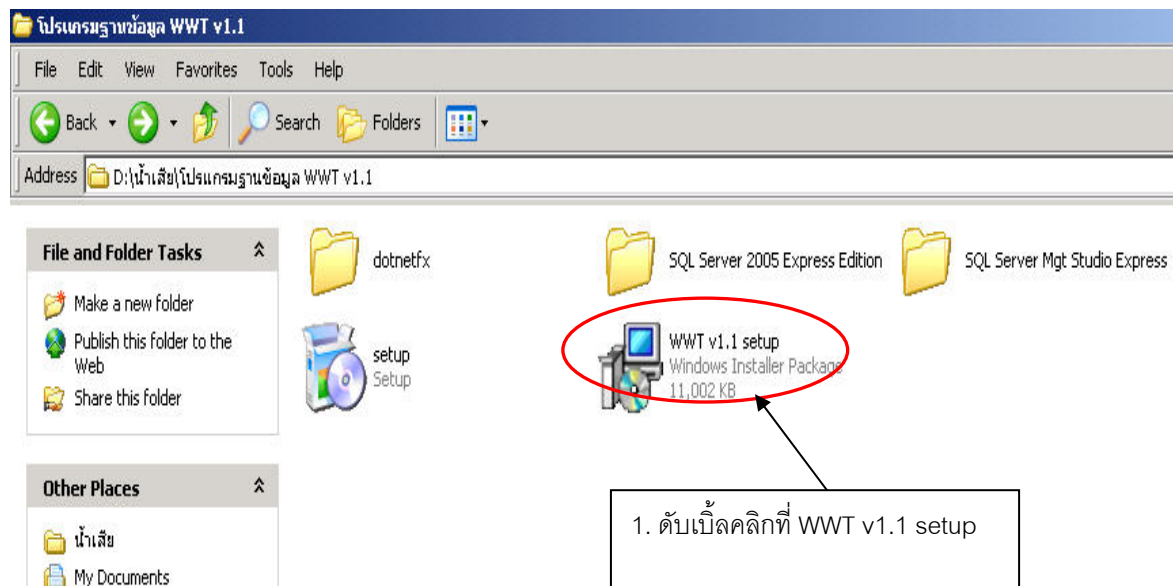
โปรแกรมฐานข้อมูล WWT v1.1

File Edit View Favorites Tools Help

Back Search Folders

Address D:\น้ำเสีย\โปรแกรมฐานข้อมูล WWT v1.1

File and Folder Tasks

Make a new folder

Publish this folder to the Web

Share this folder

Other Places

น้ำเสีย

My Documents

dotnetfx

SQL Server 2005 Express Edition

SQL Server Mgt Studio Express

setup
Setup

WWT v1.1 setup
Windows Installer Package
11,002 KB

1. ดับเบิ้ลคลิกที่ WWT v1.1 setup